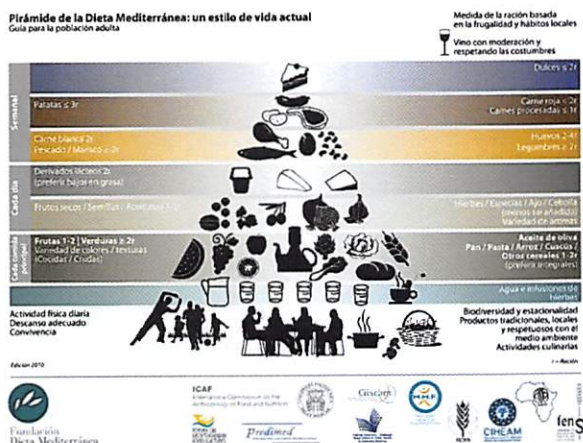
Pirámide de la Dieta Mediterránea: un estilo de vida actual
Guía para la población adulta

Medida de la ración basada en la frugalidad y hábitos locales

Vino con moderación y respetando las costumbres

Semanal

Dulces ≤ 2r

Patatas ≤ 3r

Carne roja < 2r
Carnes procesadas ≤ 1r

Carne blanca 2r
Pescado / Marisco ≥ 2r

Huevos 2-4r
Legumbres ≥ 2r

Cada día

Derivados lácteos 2r
(preferir bajos en grasa)

Frutos secos / Semillas / Aceitunas 1-2r

Hierbas / Especias / Ajo / Cebolla
(menos sal añadida)
Variedad de aromas

Cada comida principal

Frutas 1-2 | Verduras ≥ 2r
Variedad de colores / texturas
(Cocidas / Crudas)

Aceite de oliva
Pan / Pasta / Arroz / Cuscús / Otros cereales 1-2r
(preferir integrales)

Agua e infusiones de hierbas

Actividad física diaria
Descanso adecuado
Convivencia

Biodiversidad y estacionalidad
Productos tradicionales, locales y respetuosos con el medio ambiente
Actividades culinarias

Edición 2010

r = Ración

Fundación Dieta Mediterránea

ICAF
International Commission on the Anthropology of Food and Nutrition

Predimed

CIHEAM

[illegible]